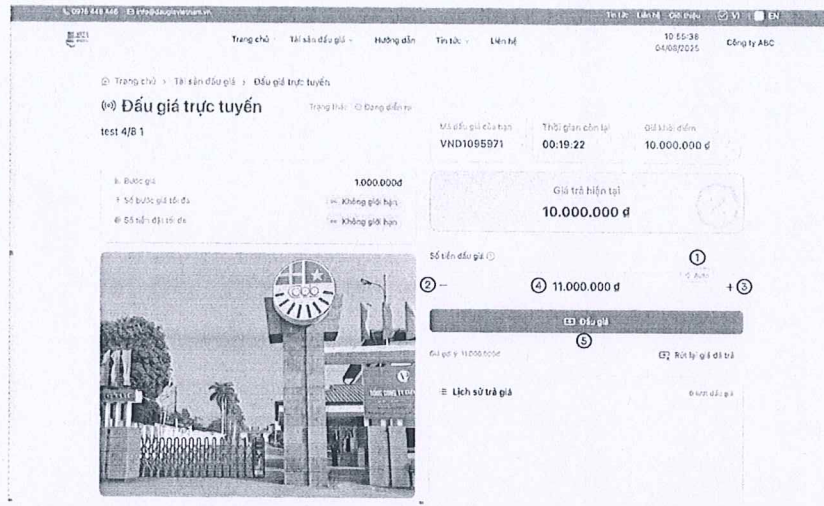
0978 448 446 info@daugiavietnam.vn

Tin tức Liên hệ Giới thiệu VI EN

Trang chủ Tài sản đấu giá Hướng dẫn Tin tức Liên hệ

10:55:38 04/08/2025 Công ty ABC

Trang chủ > Tài sản đấu giá > Đấu giá trực tuyến

Đấu giá trực tuyến

Trạng thái: Đang diễn ra

test 4/8 1

Mã đấu giá của bạn VND1095971

Thời gian còn lại 00:19:22

Giá khởi điểm 10.000.000 đ

Bước giá 1.000.000đ

Số bước giá tối đa Không giới hạn

Số tiền đặt tối đa Không giới hạn

Giá trả hiện tại

10.000.000 đ

Số tiền đấu giá

①

② – ④ 11.000.000 đ + ③

Đấu giá

⑤

Giá gợi ý: 11.000.000đ

Rút lại giá đã trả

Lịch sử trả giá

Đơn vị đấu giá